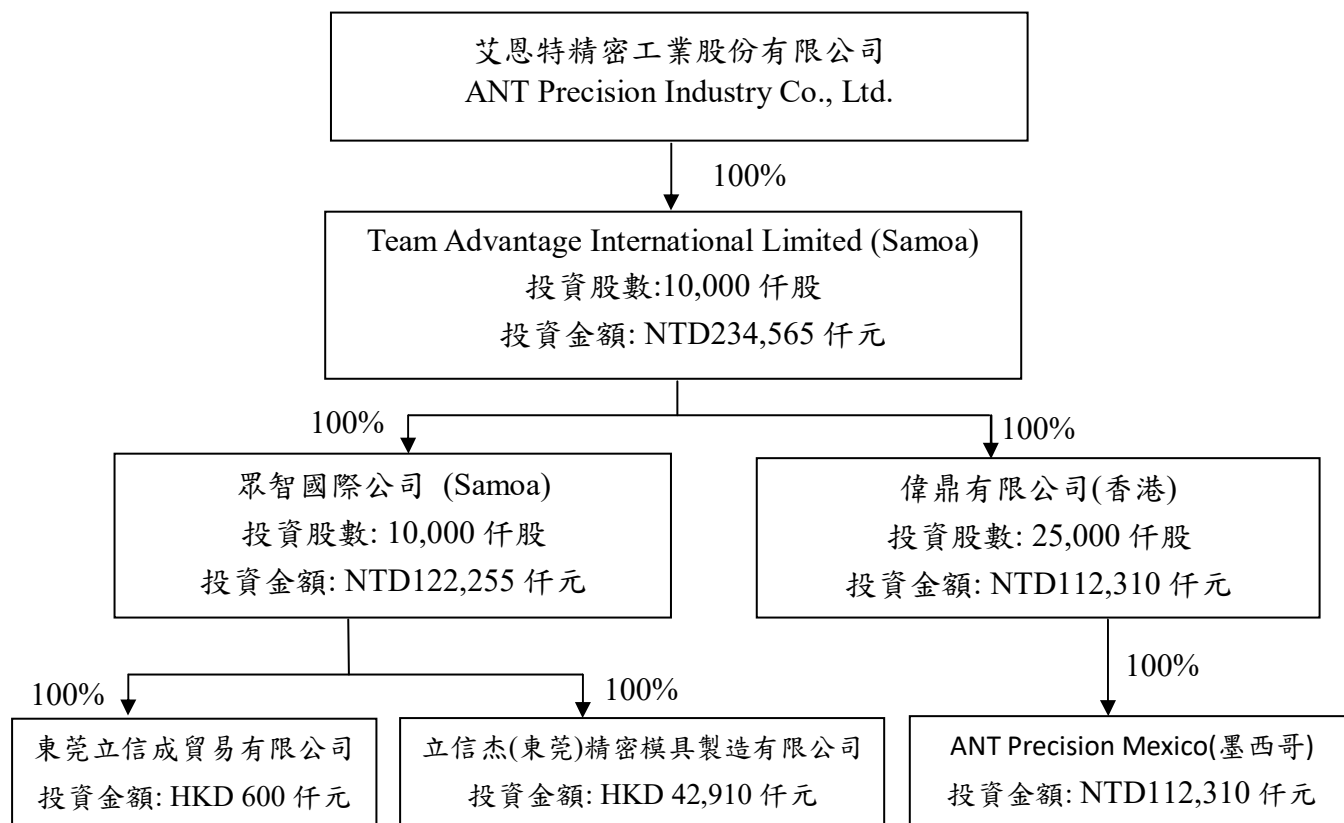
艾恩特精密工業股份有限公司
ANT Precision Industry Co., Ltd.

100%

Team Advantage International Limited (Samoa)
投資股數:10,000 仟股
投資金額: NTD234,565 仟元

100%

100%

眾智國際公司 (Samoa)
投資股數: 10,000 仟股
投資金額: NTD122,255 仟元

偉鼎有限公司(香港)
投資股數: 25,000 仟股
投資金額: NTD112,310 仟元

100%

100%

100%

東莞立信成貿易有限公司
投資金額: HKD 600 仟元

立信杰(東莞)精密模具製造有限公司
投資金額: HKD 42,910 仟元

ANT Precision Mexico(墨西哥)
投資金額: NTD112,310 仟元